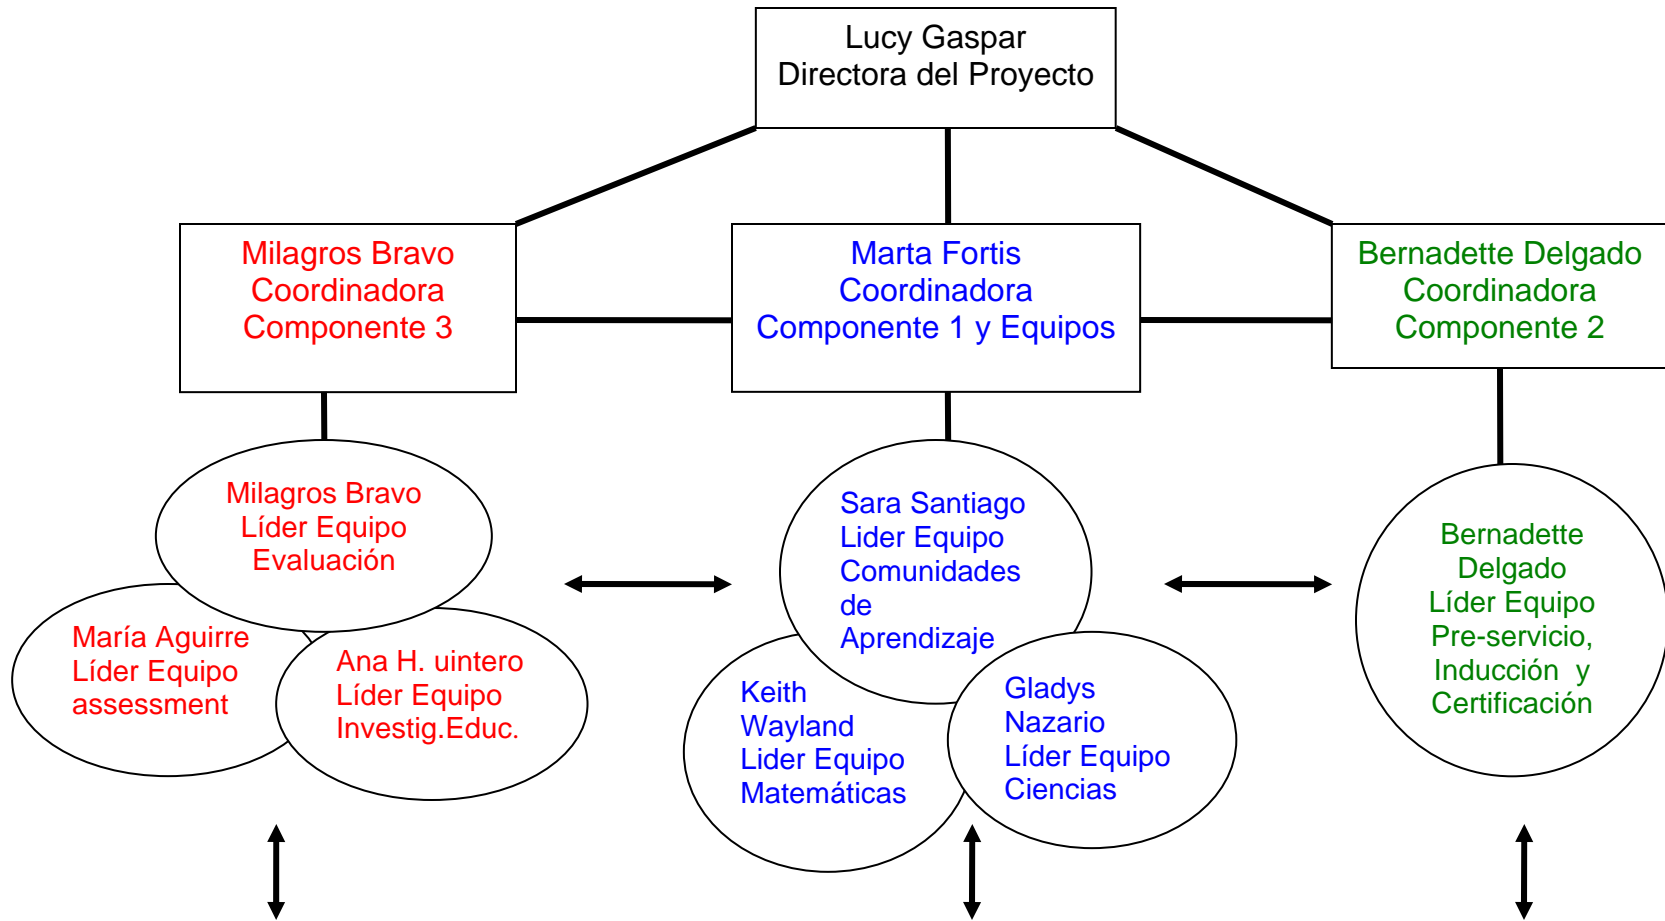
Lucy Gaspar
Directora del Proyecto

Milagros Bravo
Coordinadora
Componente 3

Marta Fortis
Coordinadora
Componente 1 y Equipos

Bernadette Delgado
Coordinadora
Componente 2

Milagros Bravo
Líder Equipo
Evaluación

María Aguirre
Líder Equipo
assessment

Ana H. uintero
Líder Equipo
Investig.Educ.

Sara Santiago
Lider Equipo
Comunidades
de
Aprendizaje

Keith
Wayland
Lider Equipo
Matemáticas

Gladys
Nazario
Líder Equipo
Ciencias

Bernadette
Delgado
Líder Equipo
Pre-servicio,
Inducción y
Certificación